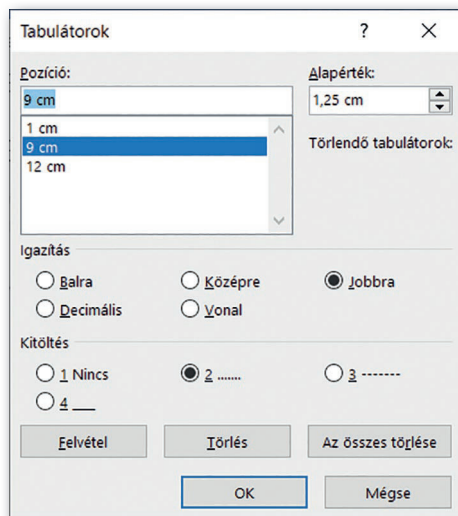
Tabulátorok

?

Pozíció:

9 cm

1 cm
9 cm
12 cm

Alapérték:

1,25 cm

Törlendő tabulátorok:

Igazítás

Balra
Középre
Jobbra
Decimális
Vonal

Kitöltés

1 Nincs
2 .......
3 -------
4 ___

Felvétel
Törlés
Az összes törlése

OK
Mégse